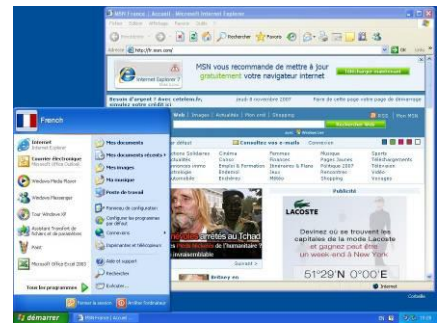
MSN France | Accueil - Microsoft Internet Explorer

Fichier Edition Affichage Favoris Outils ?

Précédente

Rechercher Favoris

Adresse http://fr.msn.com/

Internet Explorer 7

MSN vous recommande de mettre à jour gratuitement votre navigateur internet

Télécharger maintenant

Besoin d'argent ? Avec cetelem.fr, simulez votre crédit ici

jeudi 8 novembre 2007

Faire de cette page votre page de démarrage

Web | Images | Actualités | Plan end | Shopping

Rechercher Web

Consultez vos e-mails

Connexion

Cinéma
Culture
Emploi & Formation
Environnement
Jeux

Finances
Horoscope
Immobilier
Maison
Météo

Musique
Pages Jaunes
Rencontres
Rencontres
Shopping

Sports
Téléchargements
Télé-vision
Vidéo
Voyages

Publicité

arrêtés au Tchad

Britney en

LACOSTE

Devinez où se trouvent les capitales de la mode Lacoste et gagnez peut-être un week-end à New York

51°29 N 0°00 E

Internet

French

Internet
Internet Explorer

Courrier électronique
Microsoft Office Outlook

Windows Media Player

Windows Messenger

Tour Windows XP

Assistant Transfert de fichiers et de paramètres

Paint

Microsoft Office Excel 2003

Tous les programmes

Mes documents

Mes documents récents

Mes images

Ma musique

Poste de travail

Panneau de configuration

Configurer les programmes par défaut

Connexion

Imprimantes et télécopieurs

Aide et support

Rechercher

Exécuter...

Fermer la session

Arrêter l'ordinateur

démarrer

MSN France | Accueil

Corbeille